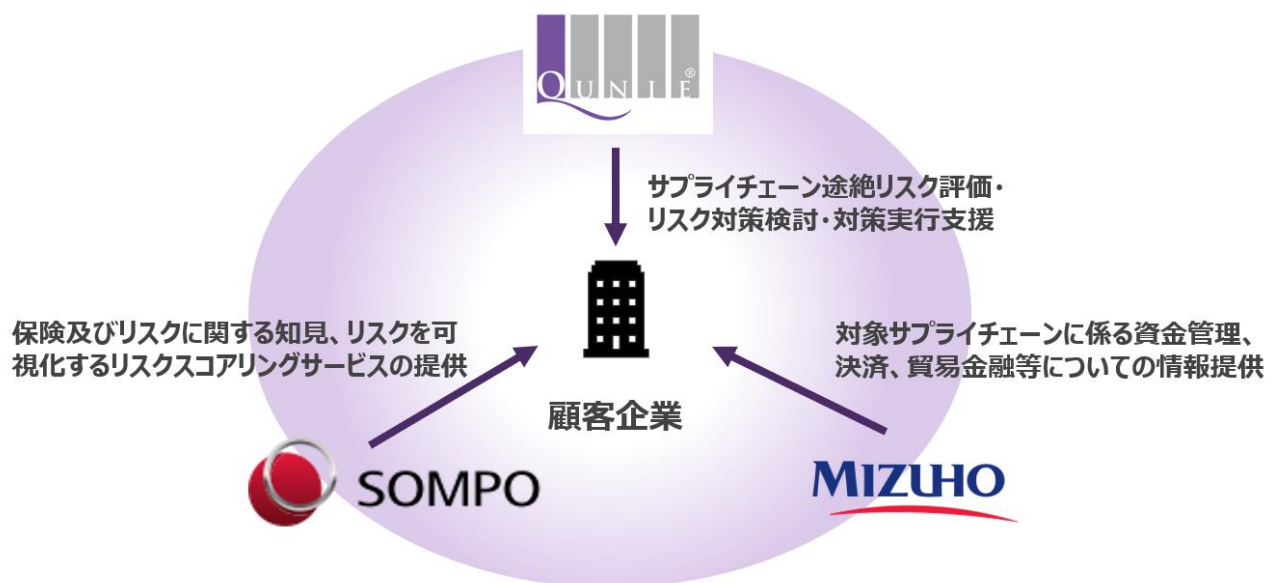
QUNIE®

サプライチェーン途絶リスク評価・リスク対策検討・対策実行支援

保険及びリスクに関する知見、リスクを可視化するリスクスコアリングサービスの提供

対象サプライチェーンに係る資金管理、決済、貿易金融等についての情報提供

顧客企業

SOMPO

MIZUHO